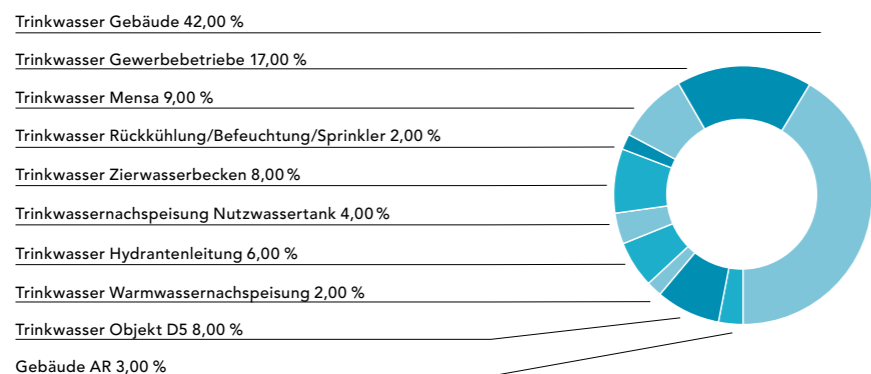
Trinkwasser Gebäude 42,00 %

Trinkwasser Gewerbebetriebe 17,00 %

Trinkwasser Mensa 9,00 %

Trinkwasser Rückkühlung/Befeuchtung/Sprinkler 2,00 %

Trinkwasser Zierwasserbecken 8,00 %

Trinkwassernachspeisung Nutzwassertank 4,00 %

Trinkwasser Hydrantenleitung 6,00 %

Trinkwasser Warmwassernachspeisung 2,00 %

Trinkwasser Objekt D5 8,00 %

Gebäude AR 3,00 %